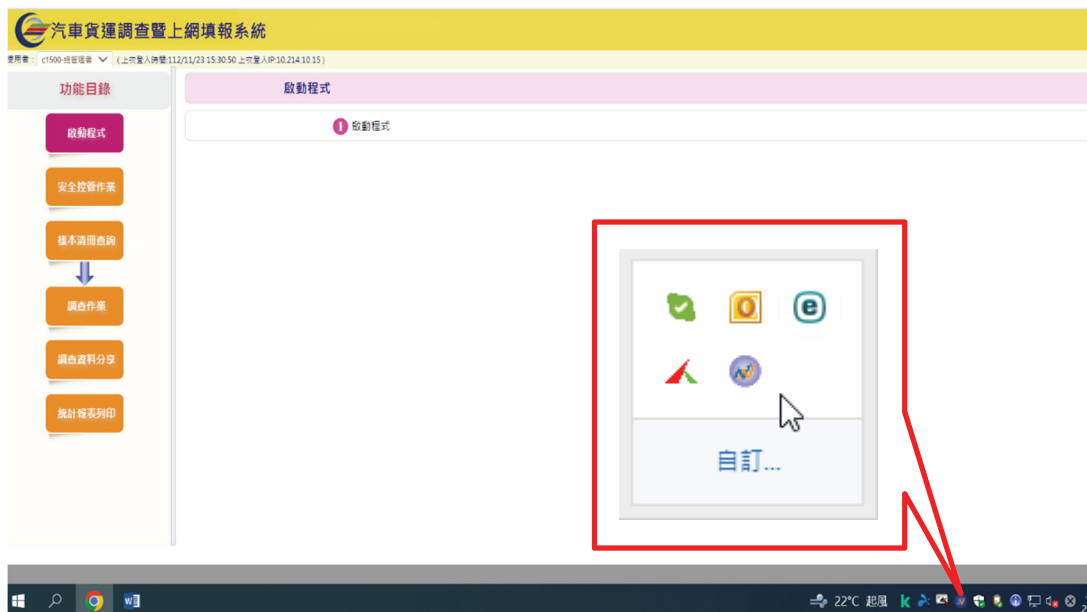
汽車貨運調查暨上網填報系統

使用者：c1500-總管理者 (上次登入時間:112/11/23 15:30:50 上次登入IP:10.214.10.15)

功能目錄

啟動程式

安全控管作業

樣本清冊查詢

調查作業

調查資料分享

統計報表列印

啟動程式

1 啟動程式

自訂...

22°C 起風